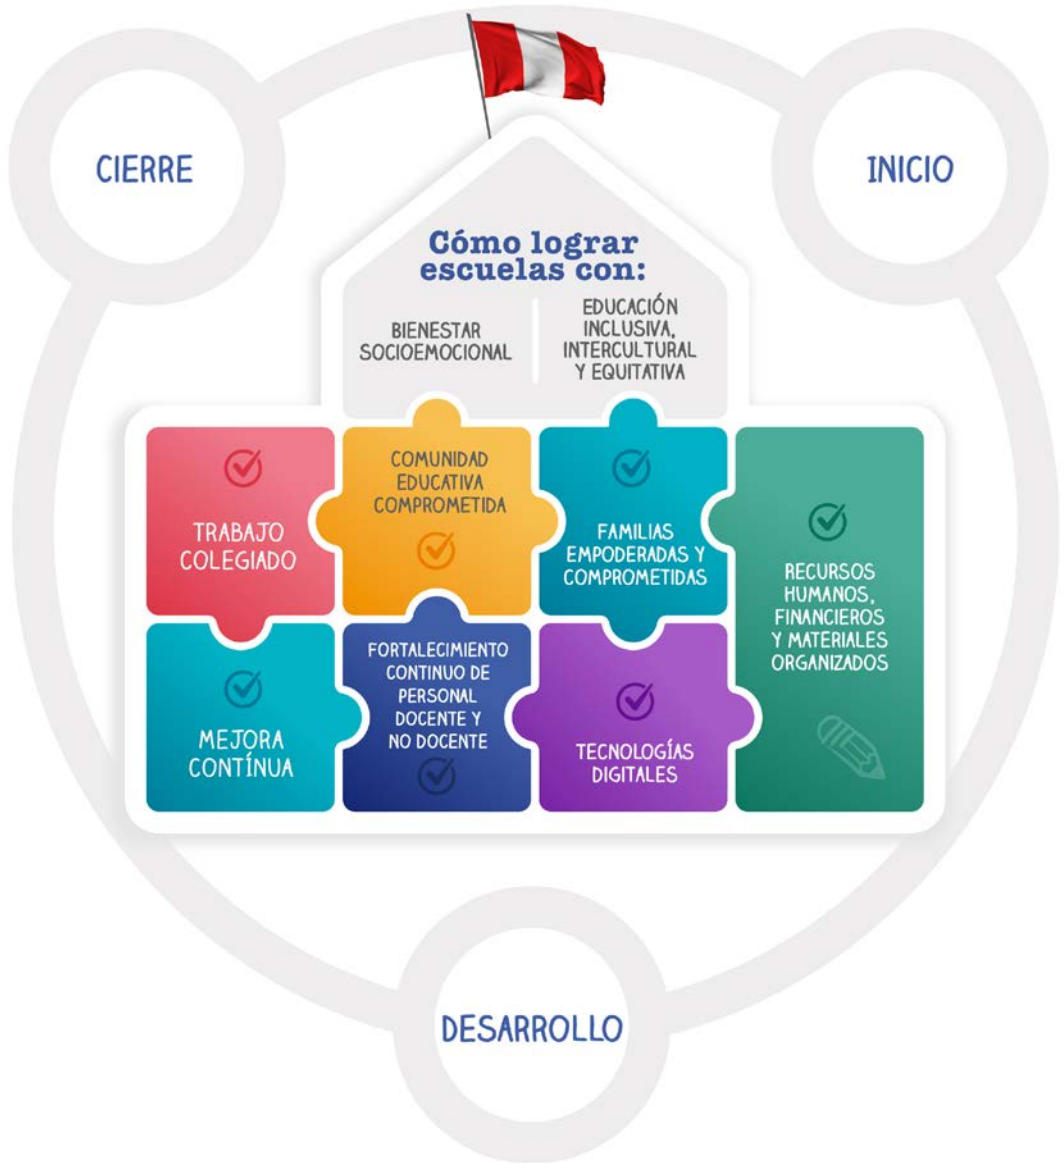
CIERRE

INICIO

Cómo lograr escuelas con:

BIENESTAR SOCIOEMOCIONAL

EDUCACIÓN INCLUSIVA, INTERCULTURAL Y EQUITATIVA

TRABAJO COLEGIADO

COMUNIDAD EDUCATIVA COMPROMETIDA

FAMILIAS EMPODERADAS Y COMPROMETIDAS

RECURSOS HUMANOS, FINANCIEROS Y MATERIALES ORGANIZADOS

MEJORA CONTÍNUA

FORTALECIMIENTO CONTINUO DE PERSONAL DOCENTE Y NO DOCENTE

TECNOLOGÍAS DIGITALES

DESARROLLO